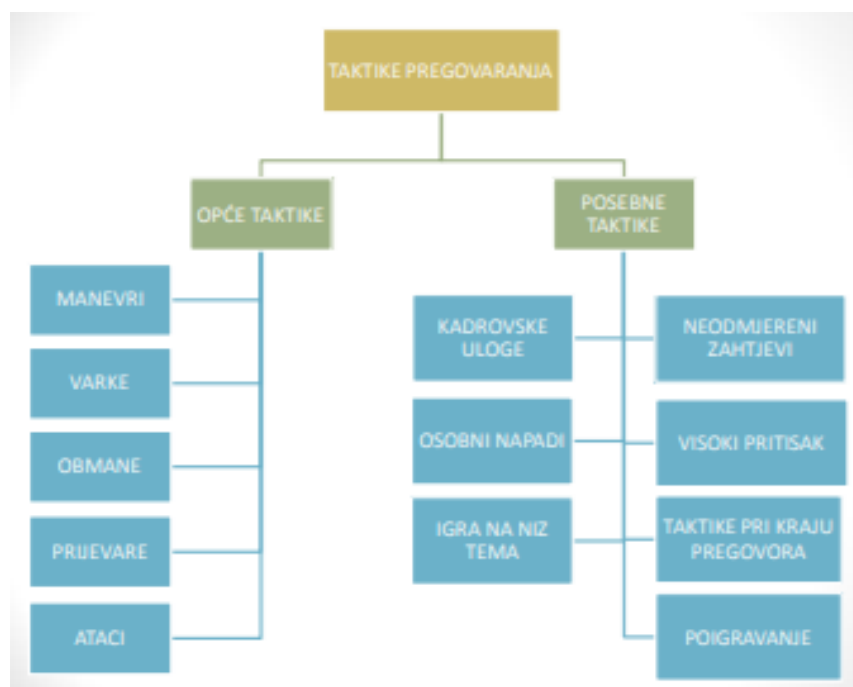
TAKTIKE PREGOVARANJA

OPĆE TAKTIKE

MANEVRI

VARKE

OBMANE

PRIJEVARE

ATACI

POSEBNE TAKTIKE

KADROVSKE ULOGE

NEODMJERENI ZAHTJEVI

OSOBNI NAPADI

VISOKI PRITISAK

IGRA NA NIZ TEMA

TAKTIKE PRI KRAJU PREGOVORA

POIGRAVANJE